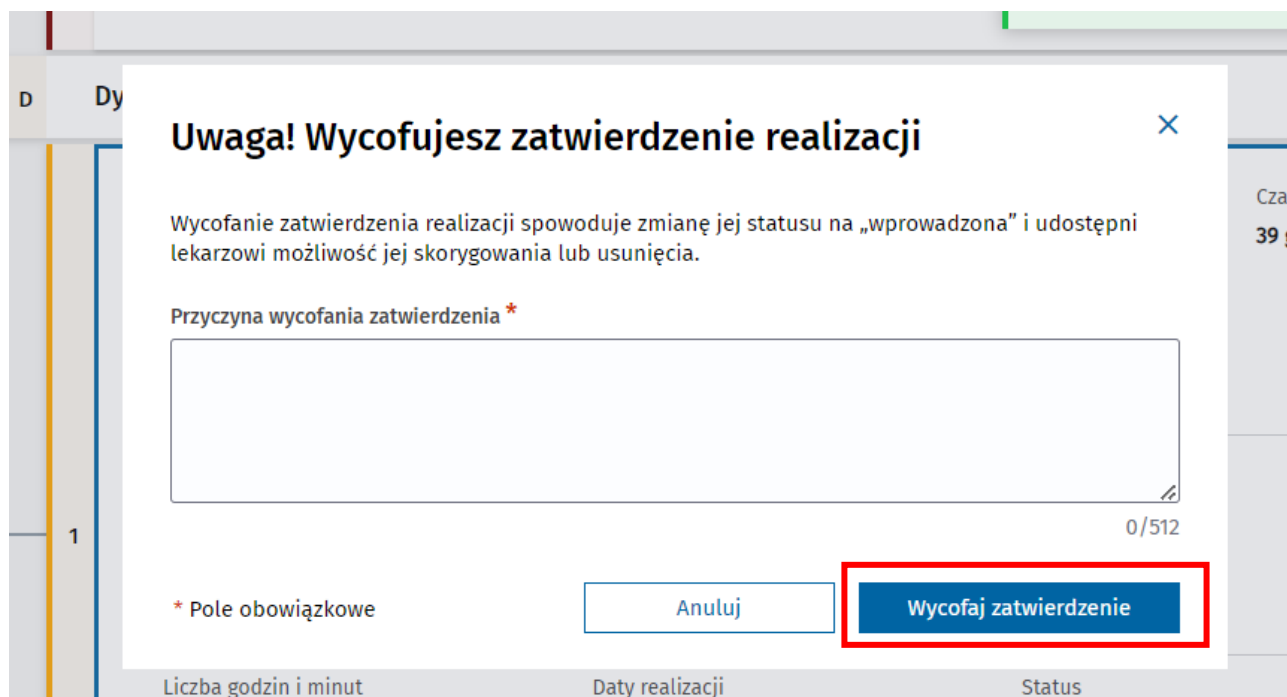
D
Dy

Uwaga! Wycofujesz zatwierdzenie realizacji

×

Cza
39

Wycofanie zatwierdzenia realizacji spowoduje zmianę jej statusu na „wprowadzona" i udostępni lekarzowi możliwość jej skorygowania lub usunięcia.

Przyczyna wycofania zatwierdzenia *

0/512

1

* Pole obowiązkowe

Anuluj

Wycofaj zatwierdzenie

Liczba godzin i minut

Daty realizacji

Status